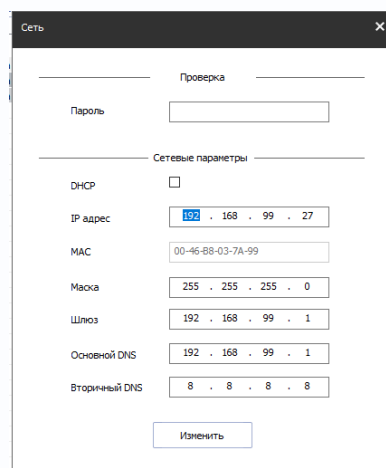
Сеть

×

Проверка

Пароль

Сетевые параметры

DHCP

IP адрес 192 . 168 . 99 . 27

MAC 00-46-B8-03-7A-99

Маска 255 . 255 . 255 . 0

Шлюз 192 . 168 . 99 . 1

Основной DNS 192 . 168 . 99 . 1

Вторичный DNS 8 . 8 . 8 . 8

Изменить